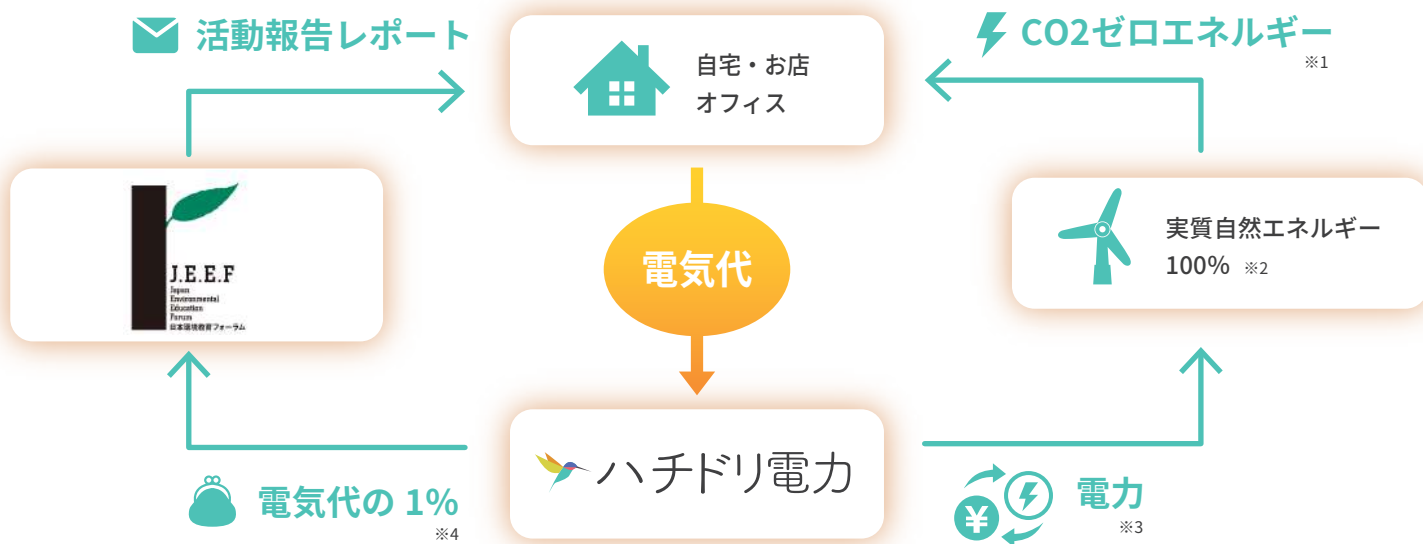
活動報告レポート

自宅・お店
オフィス

CO2ゼロエネルギー
※1

J.E.E.F
Japan
Environmental
Education
Forum
日本環境教育フォーラム

電気代

実質自然エネルギー
100% ※2

ハチドリ電力

電気代の 1%
※4

¥

電力
※3